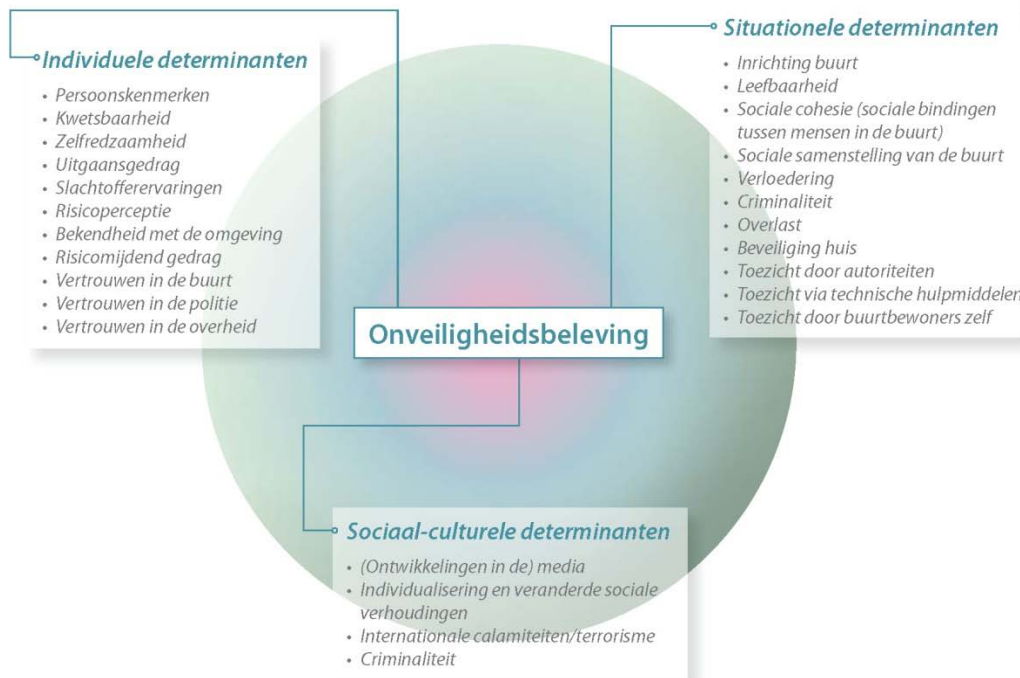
Individuele determinanten
• Persoonskenmerken
• Kwetsbaarheid
• Zelfredzaamheid
• Uitgaansgedrag
• Slachtofferervaringen
• Risicoperceptie
• Bekendheid met de omgeving
• Risicomijdend gedrag
• Vertrouwen in de buurt
• Vertrouwen in de politie
• Vertrouwen in de overheid

Situationele determinanten
• Inrichting buurt
• Leefbaarheid
• Sociale cohesie (sociale bindingen tussen mensen in de buurt)
• Sociale samenstelling van de buurt
• Verloedering
• Criminaliteit
• Overlast
• Beveiliging huis
• Toezicht door autoriteiten
• Toezicht via technische hulpmiddelen
• Toezicht door buurtbewoners zelf

Onveiligheidsbeleving

Sociaal-culturele determinanten
• (Ontwikkelingen in de) media
• Individualisering en veranderde sociale verhoudingen
• Internationale calamiteiten/terrorisme
• Criminaliteit